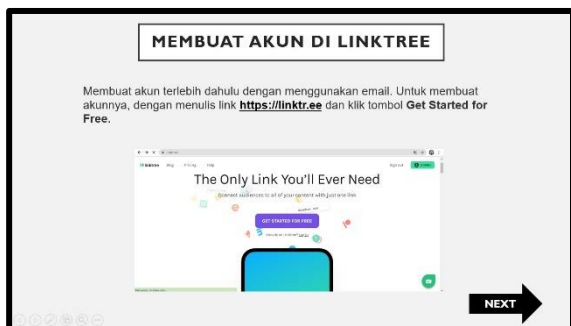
MEMBUAT AKUN DI LINKTREE

Membuat akun terlebih dahulu dengan menggunakan email. Untuk membuat akunnya, dengan menulis link **https://linktr.ee** dan klik tombol **Get Started for Free**.

linktree Blog Pricing Help

Sign out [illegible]

The Only Link You'll Ever Need

Connect audiences to all of your content with just one link

GET STARTED FOR FREE

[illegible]

NEXT